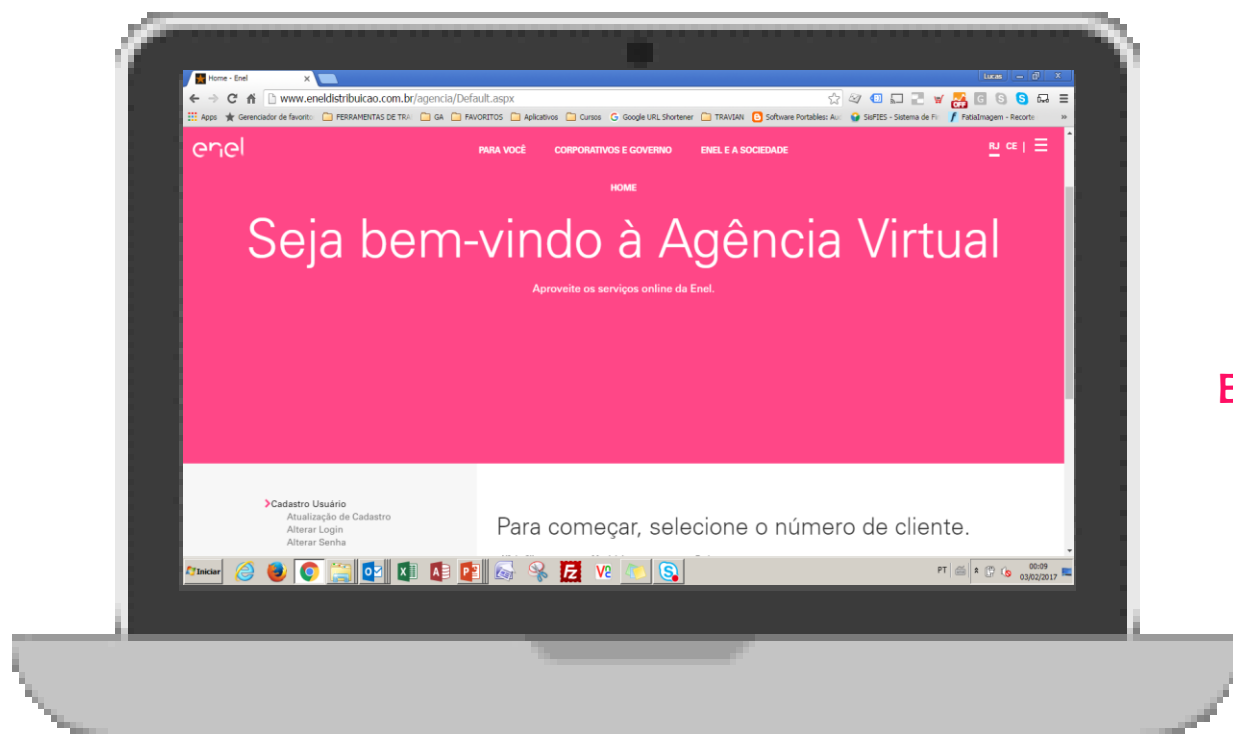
Home - Enel

Lucas

www.eneldistribuicao.com.br/agencia/Default.aspx

Apps Gerenciador de favorito FERRAMENTAS DE TRA GA FAVORITOS Aplicativos Cursos Google URL Shortener TRAVIAN Software Portables: Au SisFIES - Sistema de Fi FatiaImagem - Recorte

enel

PARA VOCÊ CORPORATIVOS E GOVERNO ENEL E A SOCIEDADE

RJ CE |

HOME

Seja bem-vindo à Agência Virtual

Aproveite os serviços online da Enel.

Cadastro Usuário
Atualização de Cadastro
Alterar Login
Alterar Senha

Para começar, selecione o número de cliente.

Iniciar

PT

00:09
03/02/2017

E